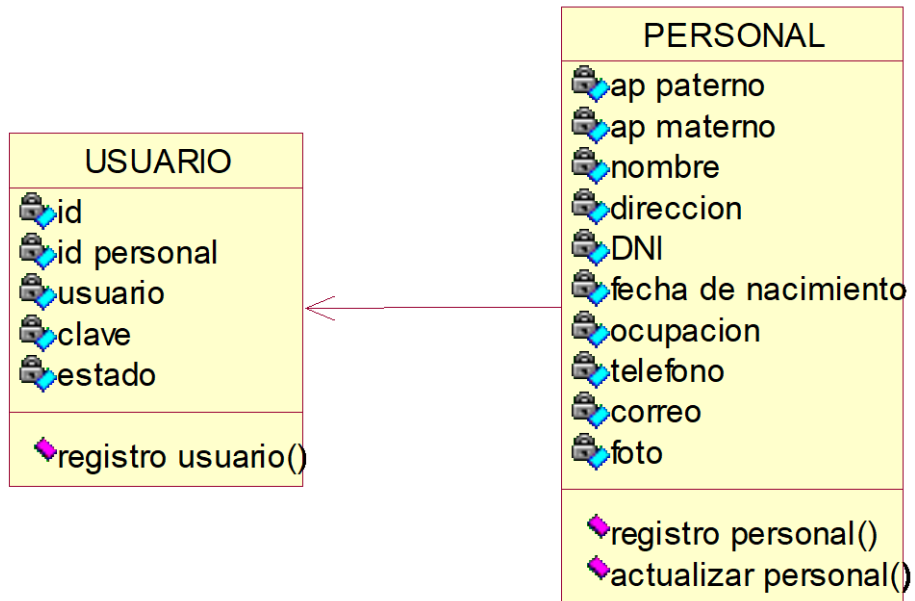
USUARIO

id
id personal
usuario
clave
estado

registro usuario()

PERSONAL

ap paterno
ap materno
nombre
direccion
DNI
fecha de nacimiento
ocupacion
telefono
correo
foto

registro personal()
actualizar personal()